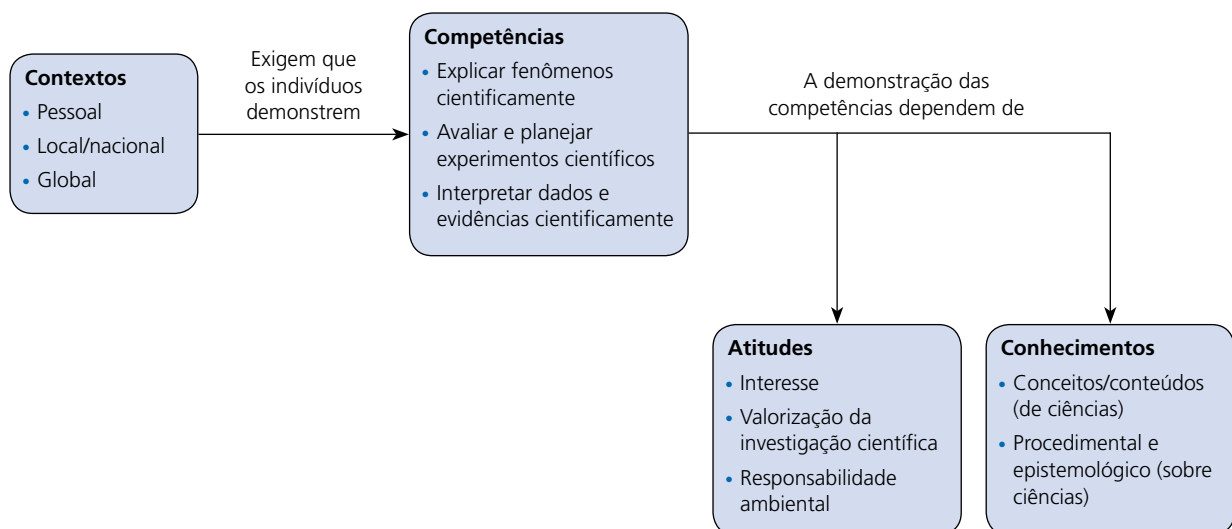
**Contextos**
- Pessoal
- Local/nacional
- Global

Exigem que os indivíduos demonstrem

**Competências**
- Explicar fenômenos cientificamente
- Avaliar e planejar experimentos científicos
- Interpretar dados e evidências cientificamente

A demonstração das competências dependem de

**Atitudes**
- Interesse
- Valorização da investigação científica
- Responsabilidade ambiental

**Conhecimentos**
- Conceitos/conteúdos (de ciências)
- Procedimental e epistemológico (sobre ciências)